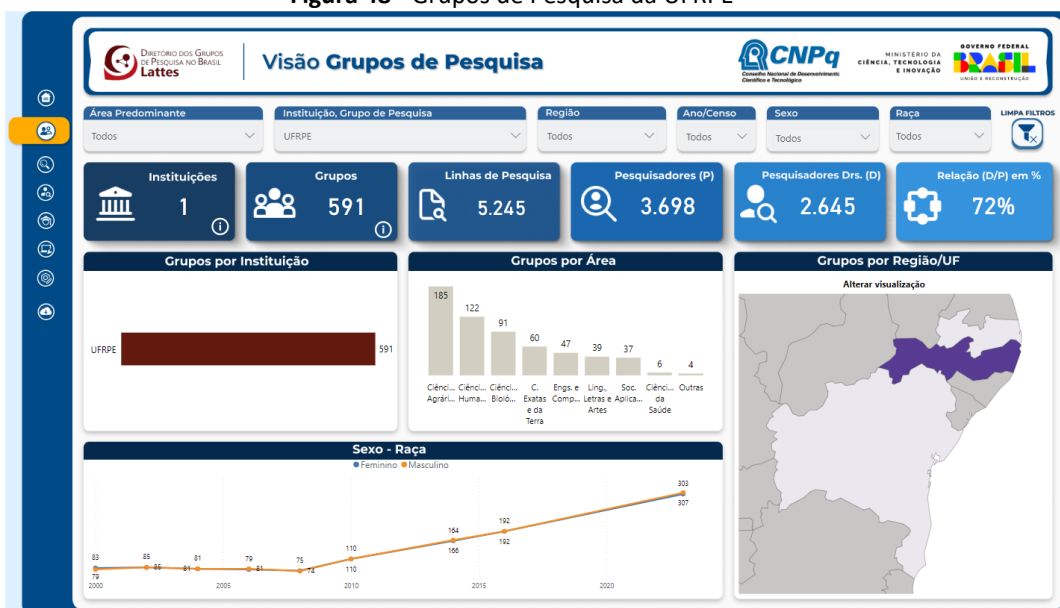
Figura 18 - Grupos de Pesquisa da UFRPE

DIRETÓRIO DOS GRUPOS DE PESQUISA NO BRASIL Lattes

Visão Grupos de Pesquisa

CNPq Conselho Nacional de Desenvolvimento Científico e Tecnológico

MINISTÉRIO DA CIÊNCIA, TECNOLOGIA E INOVAÇÃO

GOVERNO FEDERAL BRASIL UNIÃO E RECONSTRUÇÃO

Área Predominante
Todos

Instituição, Grupo de Pesquisa
UFRPE

Região
Todos

Ano/Censo
Todos

Sexo
Todos

Raça
Todos

LIMPA FILTROS

Instituições
1

Grupos
591

Linhas de Pesquisa
5.245

Pesquisadores (P)
3.698

Pesquisadores Drs. (D)
2.645

Relação (D/P) em %
72%

Grupos por Instituição

UFRPE 591

Grupos por Área

185 Ciênci... Agrári...
122 Ciênci... Huma...
91 Ciênci... Bioló...
60 C. Exatas e da Terra
47 Engs. e Comp...
39 Ling., Letras e Artes
37 Soc. Aplica...
6 Ciênci... da Saúde
4 Outras

Grupos por Região/UF

Alterar visualização

Sexo - Raça

Feminino Masculino

83 79 85 85 81 81 79 81 75 74 110 110 164 166 192 192 303 307

2000 2005 2010 2015 2020